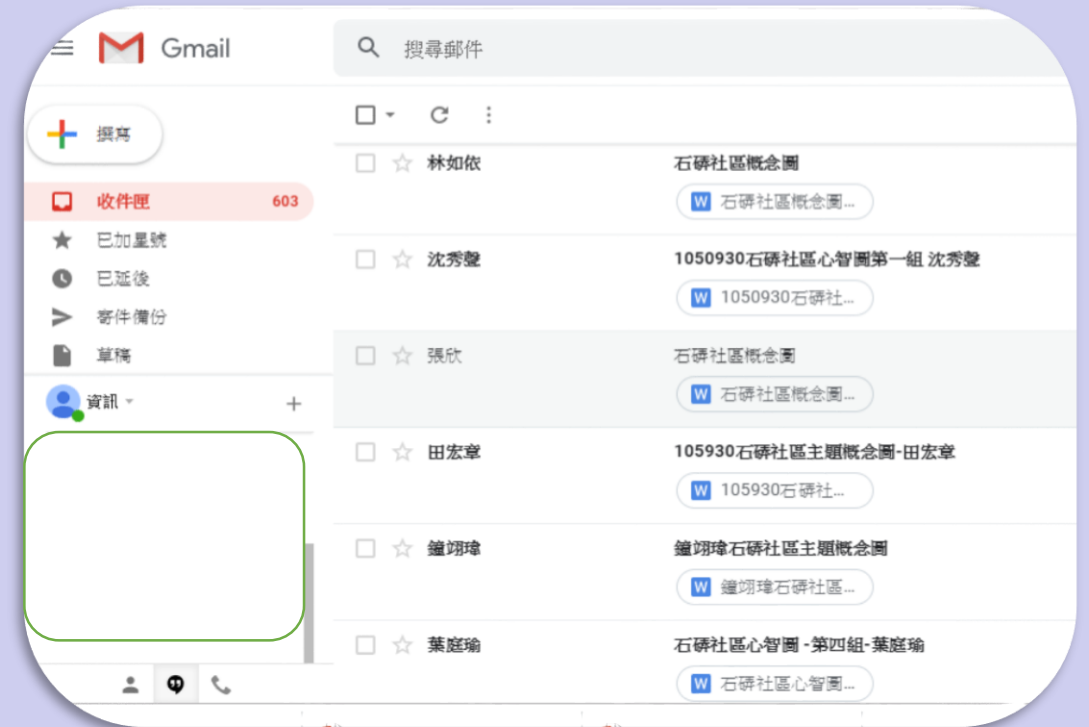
Gmail

搜尋郵件

撰寫

收件匣 603

已加星號

已延後

寄件備份

草稿

資訊

林如依 石碇社區概念圖

W 石碇社區概念圖...

沈秀盈 1050930石碇社區心智圖第一組 沈秀盈

W 1050930石碇社...

張欣 石碇社區概念圖

W 石碇社區概念圖...

田宏章 105930石碇社區主題概念圖-田宏章

W 105930石碇社...

鐘翊瑋 鐘翊瑋石碇社區主題概念圖

W 鐘翊瑋石碇社區...

葉庭瑜 石碇社區心智圖 -第四組-葉庭瑜

W 石碇社區心智圖...